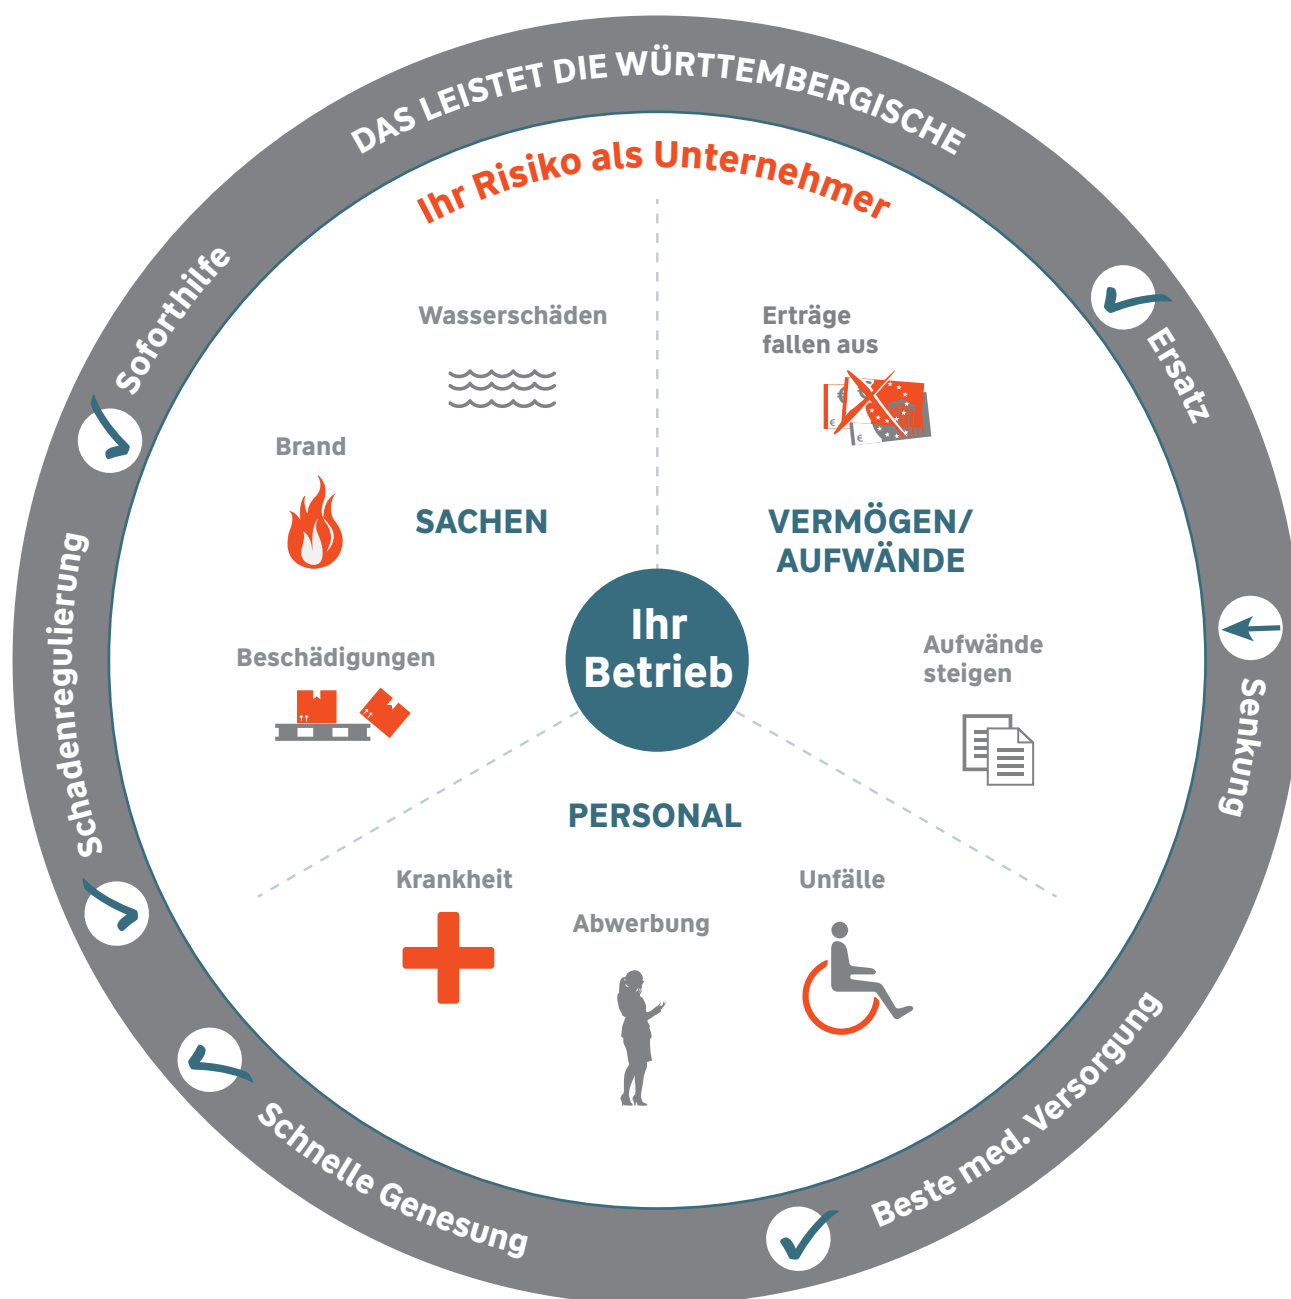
DAS LEISTET DIE WÜRTTEMBERGISCHE

Ihr Risiko als Unternehmer

Wasserschäden

Brand

SACHEN

Beschädigungen

Erträge fallen aus

VERMÖGEN/ AUFWÄNDE

Aufwände steigen

Ihr Betrieb

PERSONAL

Krankheit

Abwerbung

Unfälle

Ersatz

Senkung

Beste med. Versorgung

Schnelle Genesung

Schadenregulierung

Soforthilfe